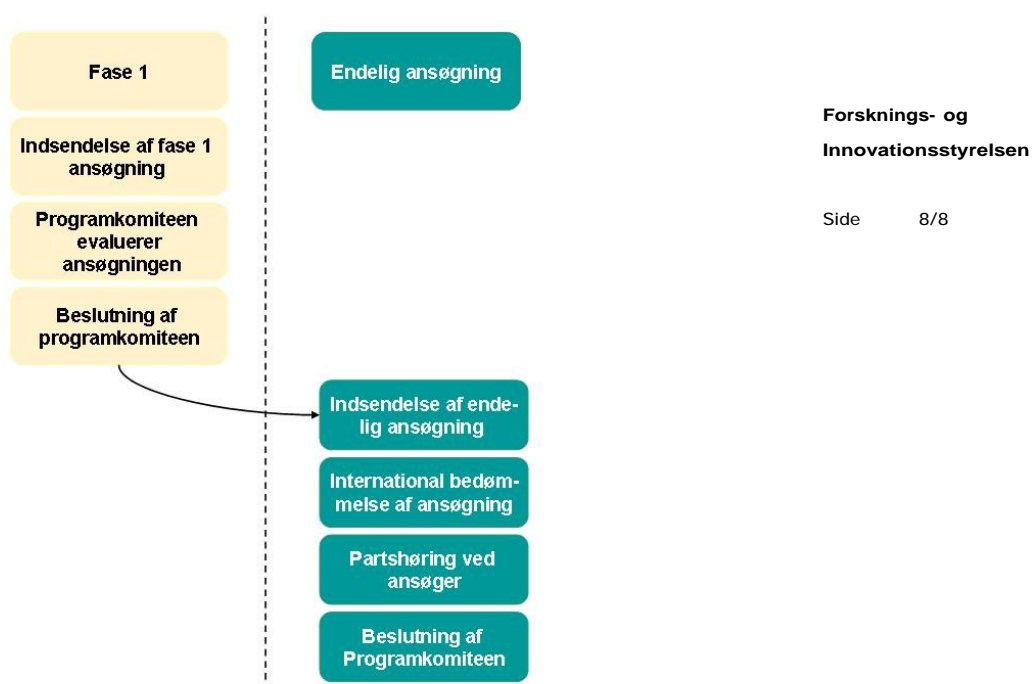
Fase 1

Indsendelse af fase 1 ansøgning

Programkomiteen evaluerer ansøgningen

Beslutning af programkomiteen

Endelig ansøgning

Indsendelse af endelig ansøgning

International bedømmelse af ansøgning

Partshøring ved ansøger

Beslutning af Programkomiteen

Forsknings- og Innovationsstyrelsen

Side 8/8